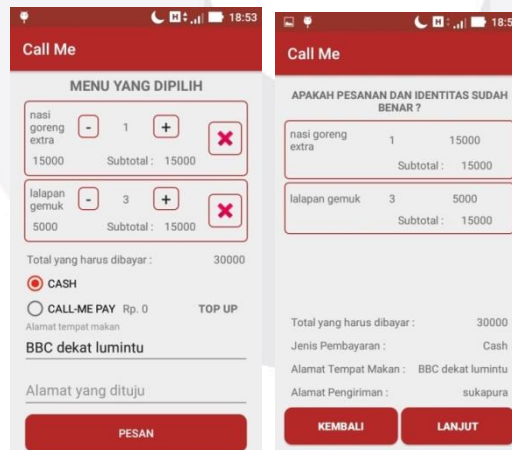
18:53

Call Me

MENU YANG DIPILIH

nasi goreng extra
-
1
+
15000
Subtotal : 15000

lalapan gemuk
-
3
+
5000
Subtotal : 15000

Total yang harus dibayar : 30000

CASH

CALL-ME PAY Rp. 0
TOP UP

Alamat tempat makan

BBC dekat lumintu

Alamat yang dituju

PESAN

18:5

Call Me

APAKAH PESANAN DAN IDENTITAS SUDAH BENAR ?

nasi goreng extra
1
15000
Subtotal : 15000

lalapan gemuk
3
5000
Subtotal : 15000

Total yang harus dibayar : 30000

Jenis Pembayaran : Cash

Alamat Tempat Makan : BBC dekat lumintu

Alamat Pengiriman : sukapura

KEMBALI

LANJUT